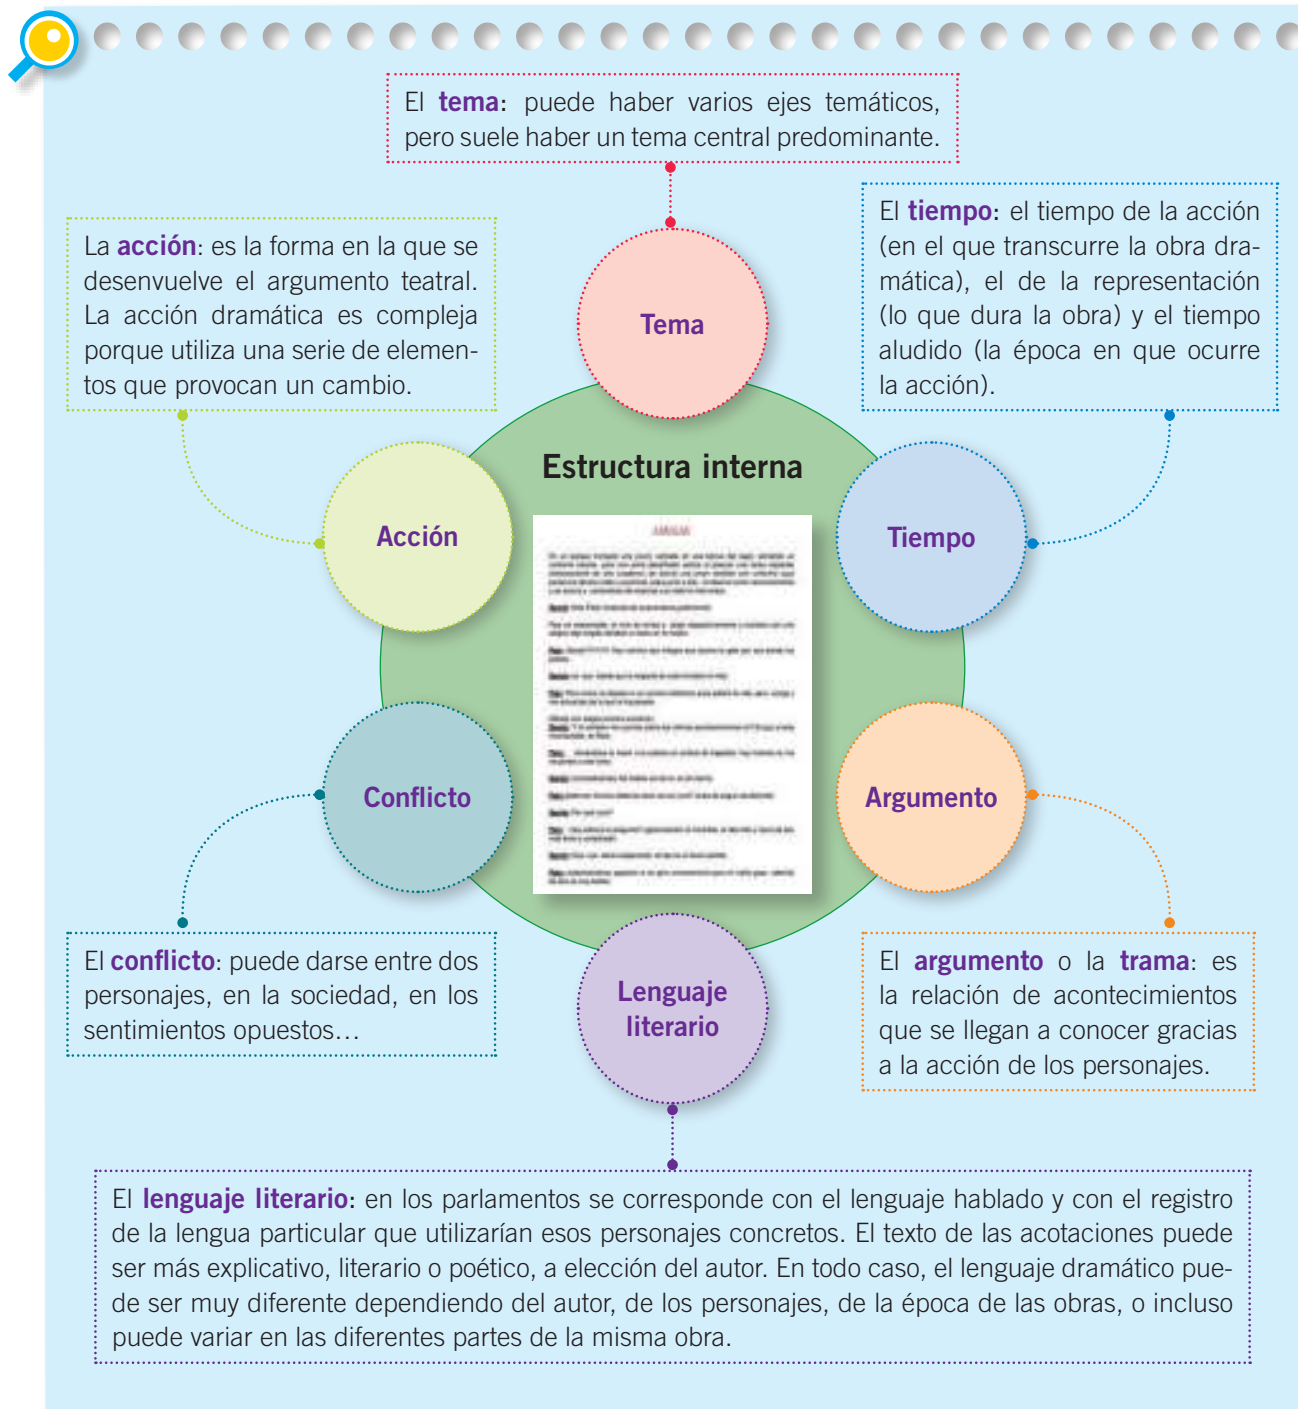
El **tema**: puede haber varios ejes temáticos, pero suele haber un tema central predominante.

La **acción**: es la forma en la que se desenvuelve el argumento teatral. La acción dramática es compleja porque utiliza una serie de elementos que provocan un cambio.

El **tiempo**: el tiempo de la acción (en el que transcurre la obra dramática), el de la representación (lo que dura la obra) y el tiempo aludido (la época en que ocurre la acción).

Tema

Estructura interna

Acción

Tiempo

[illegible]

Conflicto

Argumento

Lenguaje literario

El **conflicto**: puede darse entre dos personajes, en la sociedad, en los sentimientos opuestos…

El **argumento** o la **trama**: es la relación de acontecimientos que se llegan a conocer gracias a la acción de los personajes.

El **lenguaje literario**: en los parlamentos se corresponde con el lenguaje hablado y con el registro de la lengua particular que utilizarían esos personajes concretos. El texto de las acotaciones puede ser más explicativo, literario o poético, a elección del autor. En todo caso, el lenguaje dramático puede ser muy diferente dependiendo del autor, de los personajes, de la época de las obras, o incluso puede variar en las diferentes partes de la misma obra.